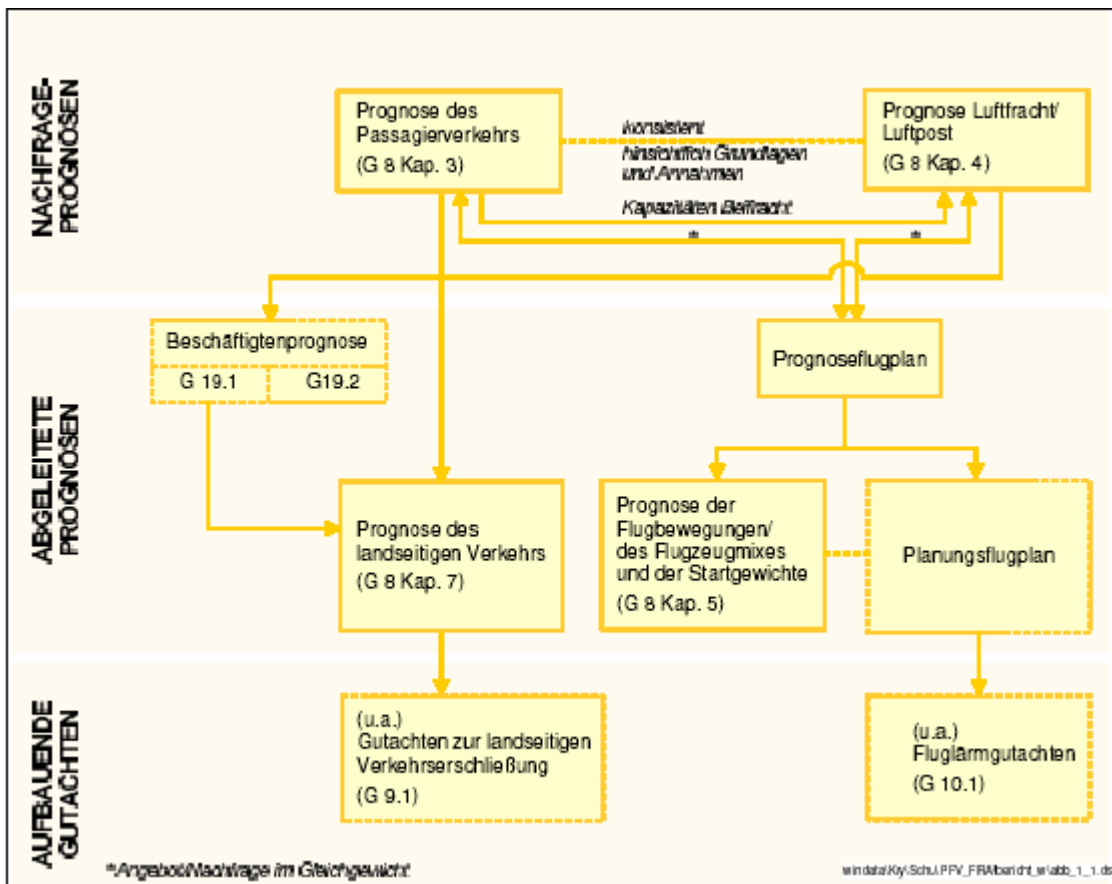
NACHFRAGE-PROGNOSEN

Prognose des Passagierverkehrs (G 8 Kap. 3)

konsistent hinsichtlich Grundlagen und Annahmen

Prognose Luftfracht/ Luftpost (G 8 Kap. 4)

Kapazitäten Beifracht

*

*

ABGELEITETE PROGNOSEN

Beschäftigtenprognose

G 19.1

G19.2

Prognoseflugplan

Prognose des landseitigen Verkehrs (G 8 Kap. 7)

Prognose der Flugbewegungen/ des Flugzeugmixes und der Startgewichte (G 8 Kap. 5)

Planungsflugplan

AUFBAUENDE GUTACHTEN

(u.a.) Gutachten zur landseitigen Verkehrserschließung (G 9.1)

(u.a.) Fluglärmgutachten (G 10.1)

*Angebot/Nachfrage im Gleichgewicht

windata\Ky\Schu\PFV_FRA\bericht_w\abb_1_1.ds